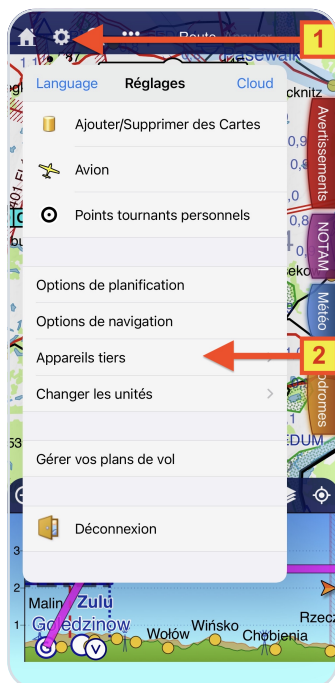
1

Language Réglages Cloud

Ajouter/Supprimer des Cartes

Avion

Points tournants personnels

Options de planification

Options de navigation

Appareils tiers

2

Changer les unités

Gérer vos plans de vol

Déconnexion

Avertissements

NOTAM

Météo

Aérodromes

Route

Pasewalk

cknitz

Malin

Zulu

Goledzinow

Wołów

Wińsko

Chobienia

Rzecz

V

3

2

1